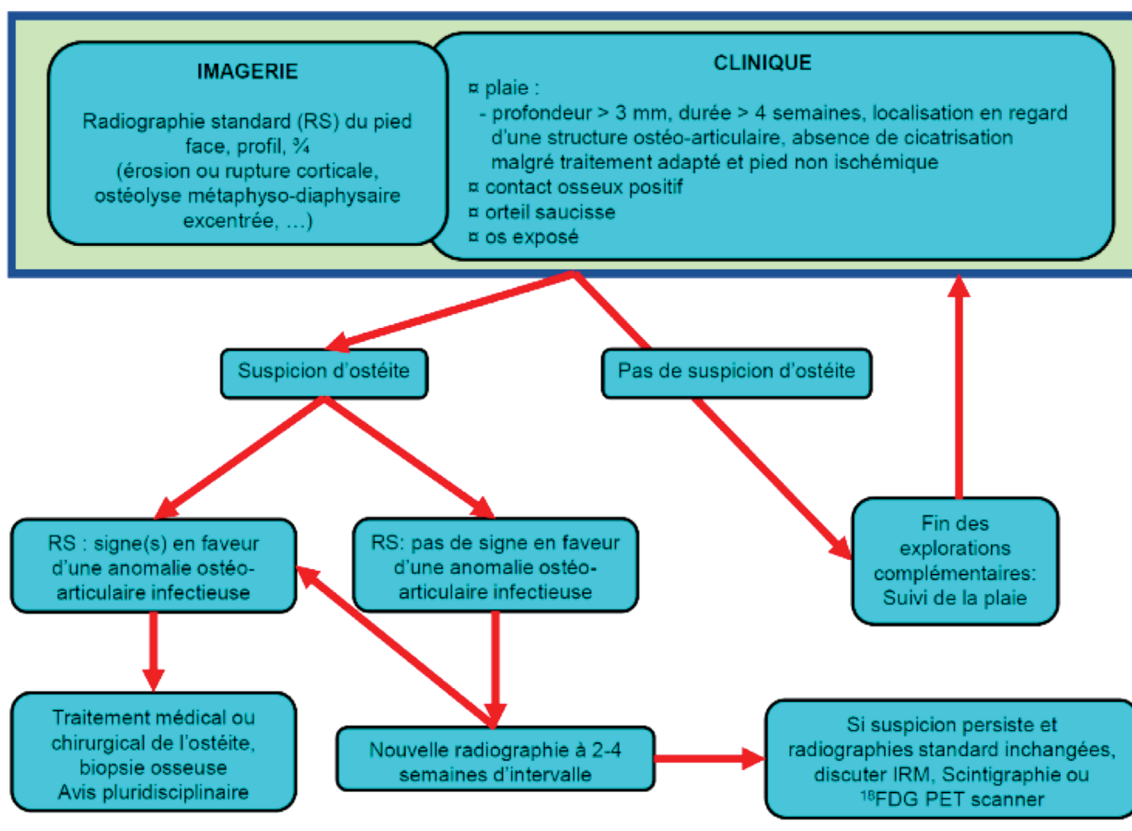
IMAGERIE

Radiographie standard (RS) du pied face, profil, ¾ (érosion ou rupture corticale, ostéolyse métaphyso-diaphysaire excentrée, …)

CLINIQUE

¤ plaie :
- profondeur > 3 mm, durée > 4 semaines, localisation en regard d'une structure ostéo-articulaire, absence de cicatrisation malgré traitement adapté et pied non ischémique
¤ contact osseux positif
¤ orteil saucisse
¤ os exposé

Suspicion d'ostéite

Pas de suspicion d'ostéite

RS : signe(s) en faveur d'une anomalie ostéo-articulaire infectieuse

RS: pas de signe en faveur d'une anomalie ostéo-articulaire infectieuse

Fin des explorations complémentaires: Suivi de la plaie

Traitement médical ou chirurgical de l'ostéite, biopsie osseuse Avis pluridisciplinaire

Nouvelle radiographie à 2-4 semaines d'intervalle

Si suspicion persiste et radiographies standard inchangées, discuter IRM, Scintigraphie ou $^{18}$FDG PET scanner